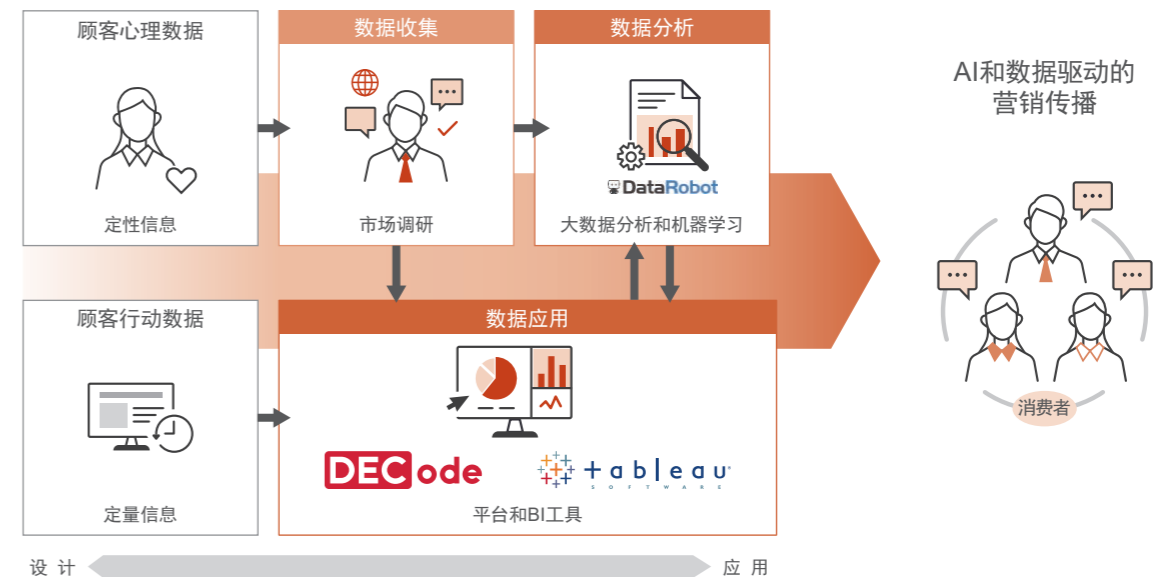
顾客心理数据

定性信息

数据收集

市场调研

数据分析

DataRobot

大数据分析和机器学习

AI和数据驱动的营销传播

顾客行动数据

定量信息

数据应用

DECode

+ a b l e a u
SOFTWARE

平台和BI工具

消费者

设 计

应 用